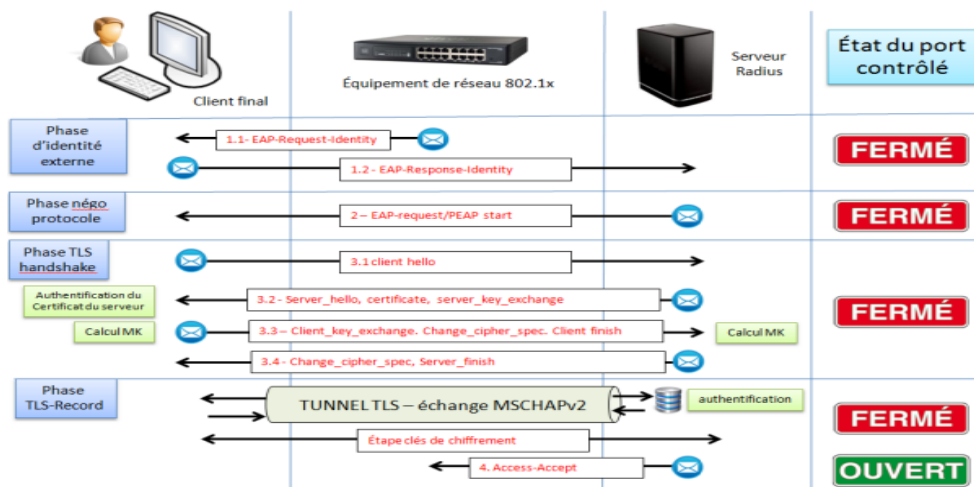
Client final

Équipement de réseau 802.1x

Serveur Radius

État du port contrôlé

Phase d'identité externe

1.1- EAP-Request-Identity

1.2 - EAP-Response-Identity

FERMÉ

Phase négo protocole

2 – EAP-request/PEAP start

FERMÉ

Phase TLS handshake

3.1 client hello

Authentification du Certificat du serveur

3.2 - Server_hello, certificate, server_key_exchange

Calcul MK

3.3 – Client_key_exchange. Change_cipher_spec. Client finish

Calcul MK

3.4 - Change_cipher_spec, Server_finish

FERMÉ

Phase TLS-Record

TUNNEL TLS – échange MSCHAPv2

authentification

FERMÉ

Étape clés de chiffrement

4. Access-Accept

OUVERT